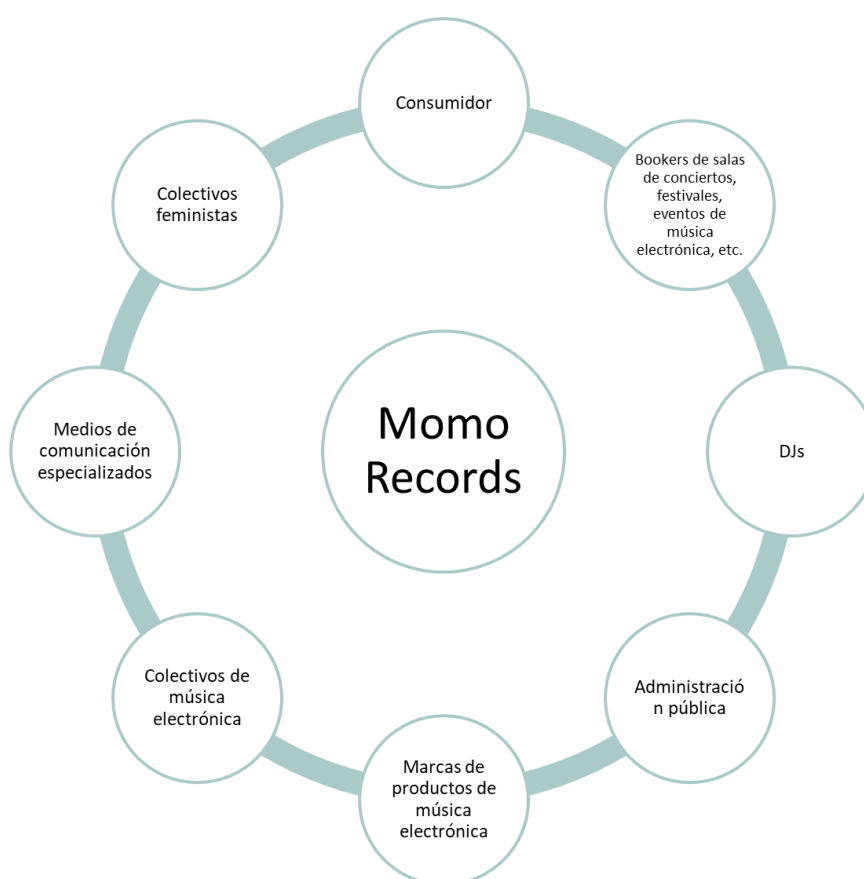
Consumidor

Bookers de salas de conciertos, festivales, eventos de música electrónica, etc.

DJs

Administración pública

Marcas de productos de música electrónica

Colectivos de música electrónica

Medios de comunicación especializados

Colectivos feministas

Momo Records